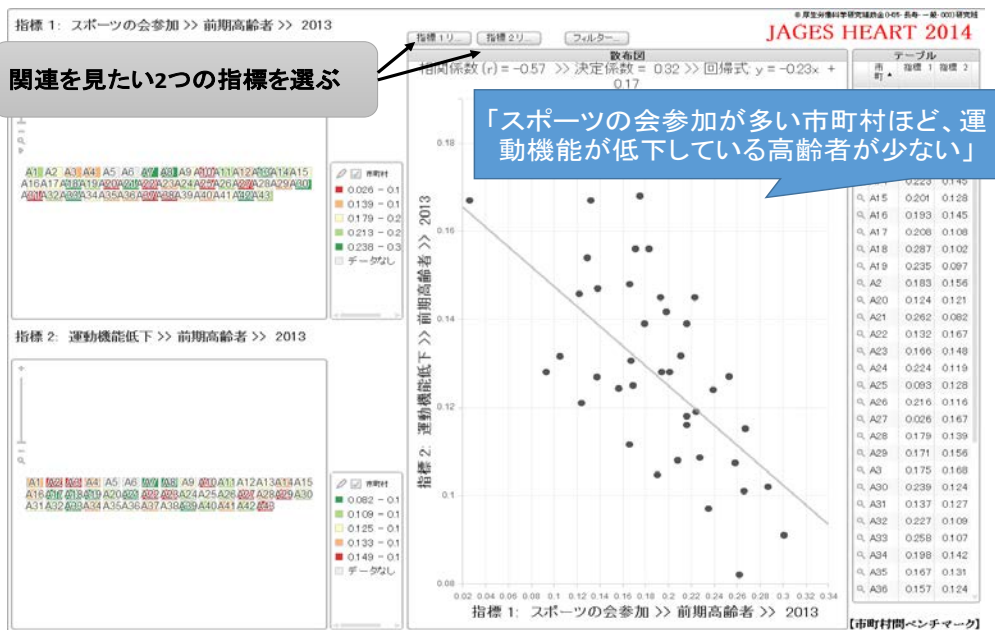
指標 1: スポーツの会参加 >> 前期高齢者 >> 2013

※厚生労働科学研究補助金 0-05・長寿・一般・003 研究班
JAGES HEART 2014

指標 1リ... 指標 2リ... フィルター...

関連を見たい2つの指標を選ぶ

散布図
相関係数 (r) = -0.57 >> 決定係数 = 0.32 >> 回帰式 y = -0.23x + 0.17

「スポーツの会参加が多い市町村ほど、運動機能が低下している高齢者が少ない」

A1 A2 A3 A4 A5 A6 A7 A8 A9 A10 A11 A12 A13 A14 A15 A16 A17 A18 A19 A20 A21 A22 A23 A24 A27 A26 A27 A28 A29 A30 A31 A32 A33 A34 A35 A36 A37 A38 A39 A40 A41 A42 A43

市町村
0.026 - 0.1
0.139 - 0.1
0.179 - 0.2
0.213 - 0.2
0.238 - 0.3
データなし

指標 2: 運動機能低下 >> 前期高齢者 >> 2013

A1 A2 A3 A4 A5 A6 A7 A8 A9 A10 A11 A12 A13 A14 A15 A16 A17 A18 A19 A20 A21 A22 A23 A24 A25 A26 A27 A28 A29 A30 A31 A32 A33 A34 A35 A36 A37 A38 A39 A40 A41 A42 A43

市町村
0.082 - 0.1
0.109 - 0.1
0.125 - 0.1
0.133 - 0.1
0.149 - 0.1
データなし

指標 2: 運動機能低下 >> 前期高齢者 >> 2013

0.18
0.16
0.14
0.12
0.1
0.08

0.02 0.04 0.06 0.08 0.1 0.12 0.14 0.16 0.18 0.2 0.22 0.24 0.26 0.28 0.3 0.32 0.34

指標 1: スポーツの会参加 >> 前期高齢者 >> 2013

テーブル

| 市町 | 指標 1 | 指標 2 |
|---|---|---|
| | 0.223 | 0.145 |
| A15 | 0.201 | 0.128 |
| A16 | 0.193 | 0.145 |
| A17 | 0.208 | 0.108 |
| A18 | 0.287 | 0.102 |
| A19 | 0.235 | 0.097 |
| A2 | 0.183 | 0.156 |
| A20 | 0.124 | 0.121 |
| A21 | 0.262 | 0.082 |
| A22 | 0.132 | 0.167 |
| A23 | 0.166 | 0.148 |
| A24 | 0.224 | 0.119 |
| A25 | 0.093 | 0.128 |
| A26 | 0.216 | 0.116 |
| A27 | 0.026 | 0.167 |
| A28 | 0.179 | 0.139 |
| A29 | 0.171 | 0.156 |
| A3 | 0.175 | 0.168 |
| A30 | 0.239 | 0.124 |
| A31 | 0.137 | 0.127 |
| A32 | 0.227 | 0.109 |
| A33 | 0.258 | 0.107 |
| A34 | 0.198 | 0.142 |
| A35 | 0.167 | 0.131 |
| A36 | 0.157 | 0.124 |

【市町村間ベンチマーク】